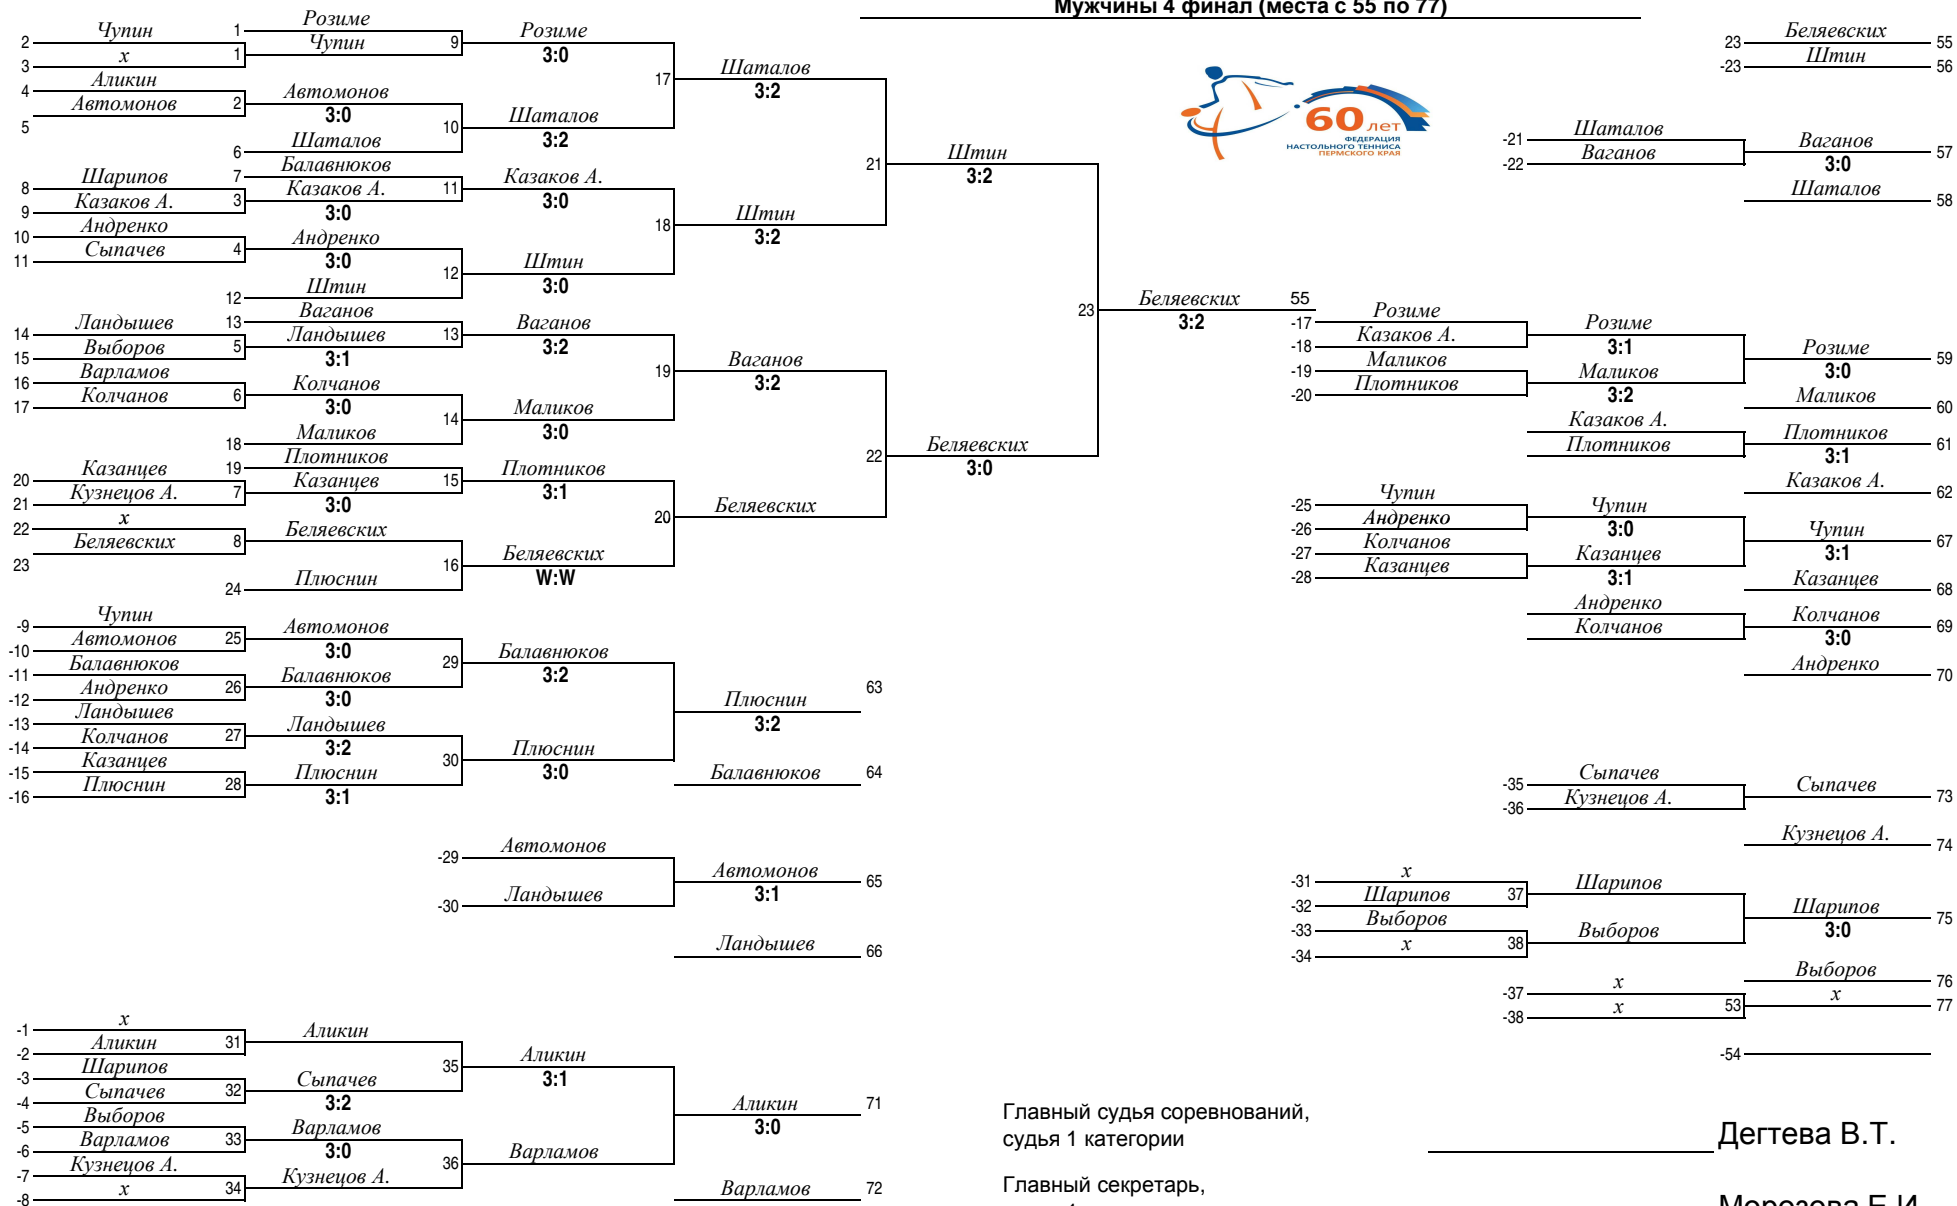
Мужчины 4 финал (места с 55 по 77)

2 Чупин 1 Розиме
3 х 1 Чупин 9 Розиме 3:0
4 Аликин
5 Автомонов 2 Автомонов 3:0
6 Шаталов 10 Шаталов 3:2
17 Шаталов 3:2
8 Шарипов 7 Балавнюков
9 Казаков А. 3 Казаков А. 3:0 11 Казаков А. 3:0
10 Андренко
11 Сыпачев 4 Андренко 3:0
12 Штин 12 Штин 3:0
18 Штин 3:2
21 Штин 3:2
14 Ландышев 13 Ваганов
15 Выборов 5 Ландышев 3:1 13 Ваганов 3:2
16 Варламов
17 Колчанов 6 Колчанов 3:0
18 Маликов 14 Маликов 3:0
19 Ваганов 3:2
20 Казанцев 19 Плотников
21 Кузнецов А. 7 Казанцев 3:0 15 Плотников 3:1
22 х
23 Беляевских 8 Беляевских
24 Плюснин 16 Беляевских W:W
20 Беляевских
22 Беляевских 3:0
23 Беляевских 3:2 55

-9 Чупин
-10 Автомонов 25 Автомонов 3:0
-11 Балавнюков
-12 Андренко 26 Балавнюков 3:0 29 Балавнюков 3:2
-13 Ландышев
-14 Колчанов 27 Ландышев 3:2
-15 Казанцев
-16 Плюснин 28 Плюснин 3:1 30 Плюснин 3:0
Плюснин 3:2 63
Балавнюков 64

-29 Автомонов
-30 Ландышев
Автомонов 3:1 65
Ландышев 66

-1 х
-2 Аликин 31 Аликин
-3 Шарипов
-4 Сыпачев 32 Сыпачев 3:2 35 Аликин 3:1
-5 Выборов
-6 Варламов 33 Варламов 3:0
-7 Кузнецов А.
-8 х 34 Кузнецов А. 36 Варламов
Аликин 3:0 71
Варламов 72

60 лет ФЕДЕРАЦИЯ НАСТОЛЬНОГО ТЕННИСА ПЕРМСКОГО КРАЯ

23 Беляевских 55
-23 Штин 56
-21 Шаталов
-22 Ваганов
Ваганов 3:0 57
Шаталов 58

-17 Розиме
Казаков А.
-18 Маликов
-19 Плотников
-20
Розиме 3:1
Маликов 3:2
Розиме 3:0 59
Маликов 60
Казаков А.
Плотников
Плотников 3:1 61
Казаков А. 62

-25 Чупин
-26 Андренко
-27 Колчанов
-28 Казанцев
Чупин 3:0
Казанцев 3:1
Чупин 3:1 67
Казанцев 68
Андренко
Колчанов
Колчанов 3:0 69
Андренко 70

-35 Сыпачев
-36 Кузнецов А.
Сыпачев 73
Кузнецов А. 74

-31 х
-32 Шарипов 37 Шарипов
-33 Выборов
-34 х 38 Выборов
Шарипов 3:0 75
Выборов 76
-37 х
-38 х 53 х 77
-54

Главный судья соревнований, судья 1 категории Дегтева В.Т.

Главный секретарь, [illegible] Морозова Е.И.